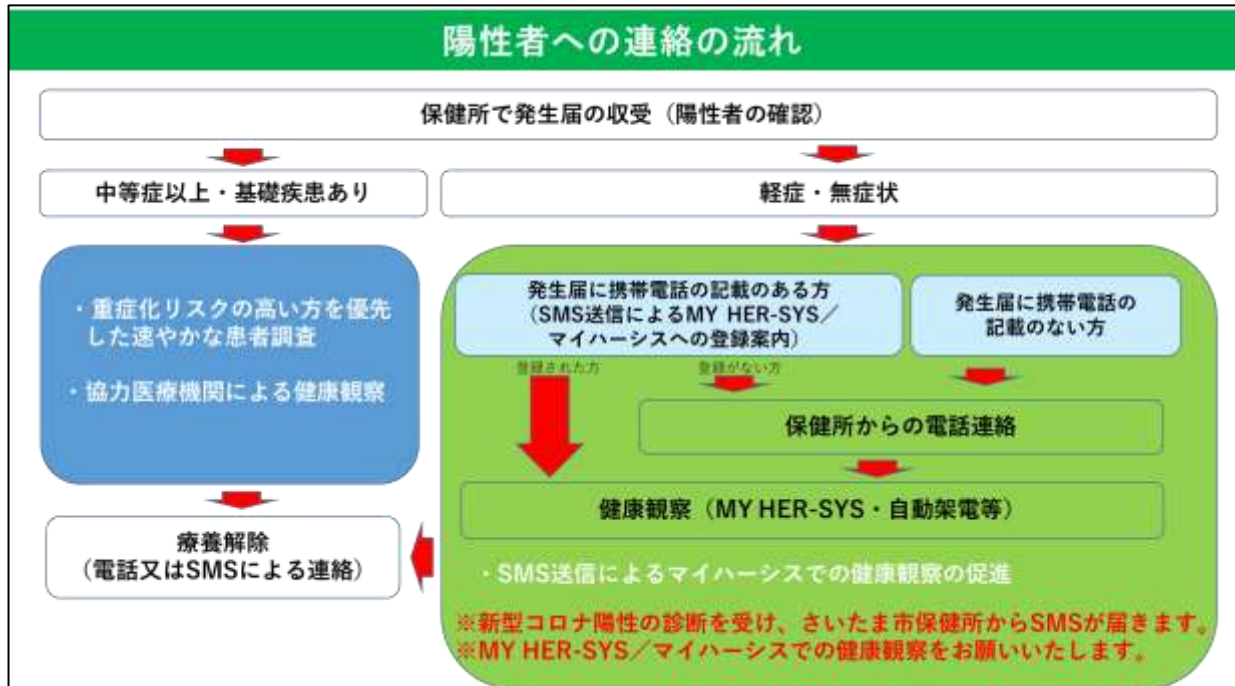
陽性者への連絡の流れ

保健所で発生届の収受（陽性者の確認）

中等症以上・基礎疾患あり

軽症・無症状

・重症化リスクの高い方を優先した速やかな患者調査

・協力医療機関による健康観察

発生届に携帯電話の記載のある方（SMS送信によるMY HER-SYS／マイハーシスへの登録案内）

発生届に携帯電話の記載のない方

登録された方

登録がない方

保健所からの電話連絡

健康観察（MY HER-SYS・自動架電等）

療養解除（電話又はSMSによる連絡）

・SMS送信によるマイハーシスでの健康観察の促進

※新型コロナ陽性の診断を受け、さいたま市保健所からSMSが届きます。
※MY HER-SYS／マイハーシスでの健康観察をお願いいたします。